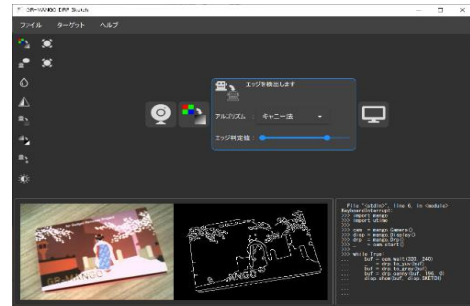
OR-MANGO DRP Studio
ファイル ターゲット ヘルプ
エッジを検出します
アルゴリズム : キャニー法
エッジ判定値 :
File "<stdin>", line 6, in <module>
KeyboardInterrupt
>>> import mango
>>> import utime
>>>
>>> cam = mango.Camera()
>>> disp = mango.Display()
>>> drp = mango.Drp()
>>> cam.start()
>>>
>>> while True:
... buf = cam.wait(320, 240)
... buf = drp.to_yuv(buf)
... buf = drp.to_gray(buf)
... buf = drp.canny(buf, 100, 0)
... disp.show(buf, disp.SKETCH)
...